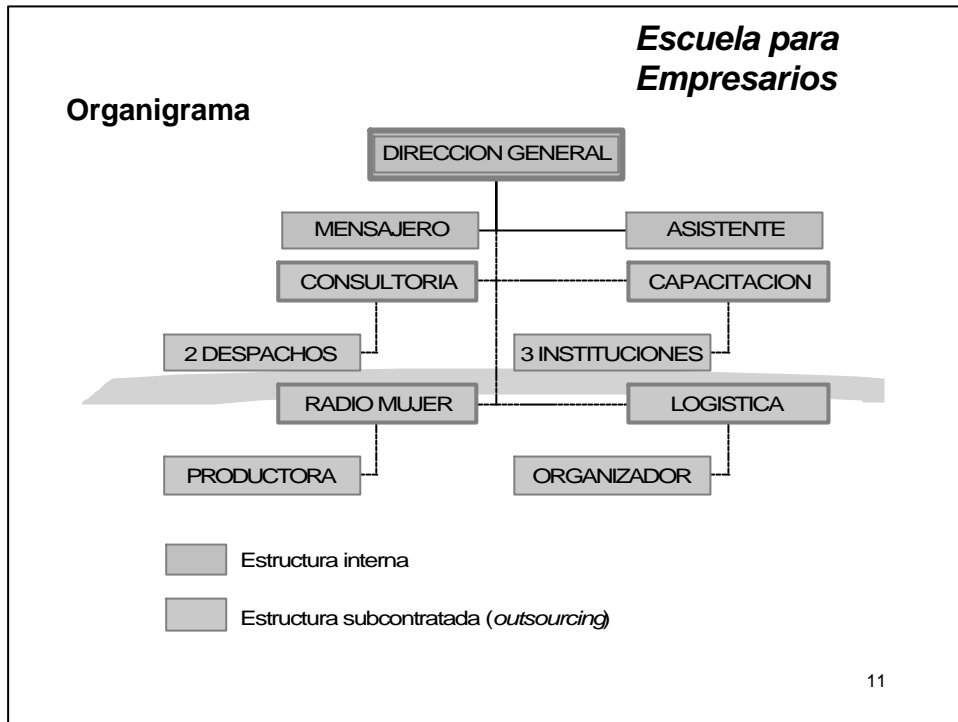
Escuela para Empresarios

Organigrama

DIRECCION GENERAL

MENSAJERO

ASISTENTE

CONSULTORIA

CAPACITACION

2 DESPACHOS

3 INSTITUCIONES

RADIO MUJER

LOGISTICA

PRODUCTORA

ORGANIZADOR

Estructura interna

Estructura subcontratada (outsourcing)

11